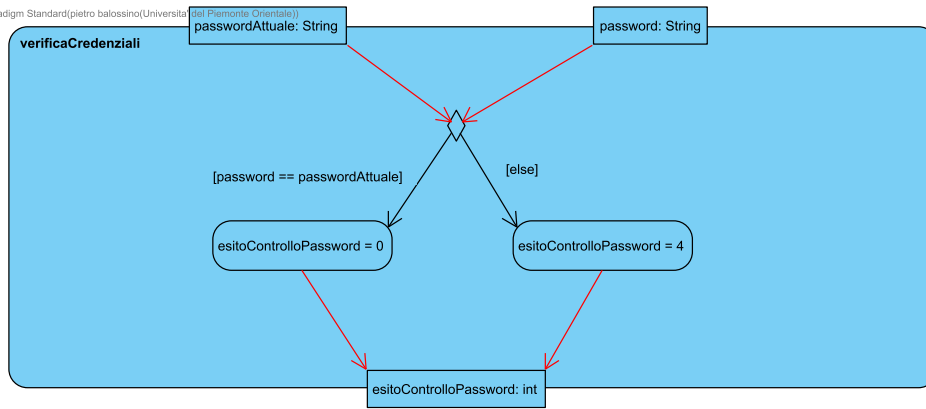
adigm Standard(pietro balossino(Universita' del Piemonte Orientale))

verificaCredenziali

passwordAttuale: String

password: String

[password == passwordAttuale]

[else]

esitoControlloPassword = 0

esitoControlloPassword = 4

esitoControlloPassword: int